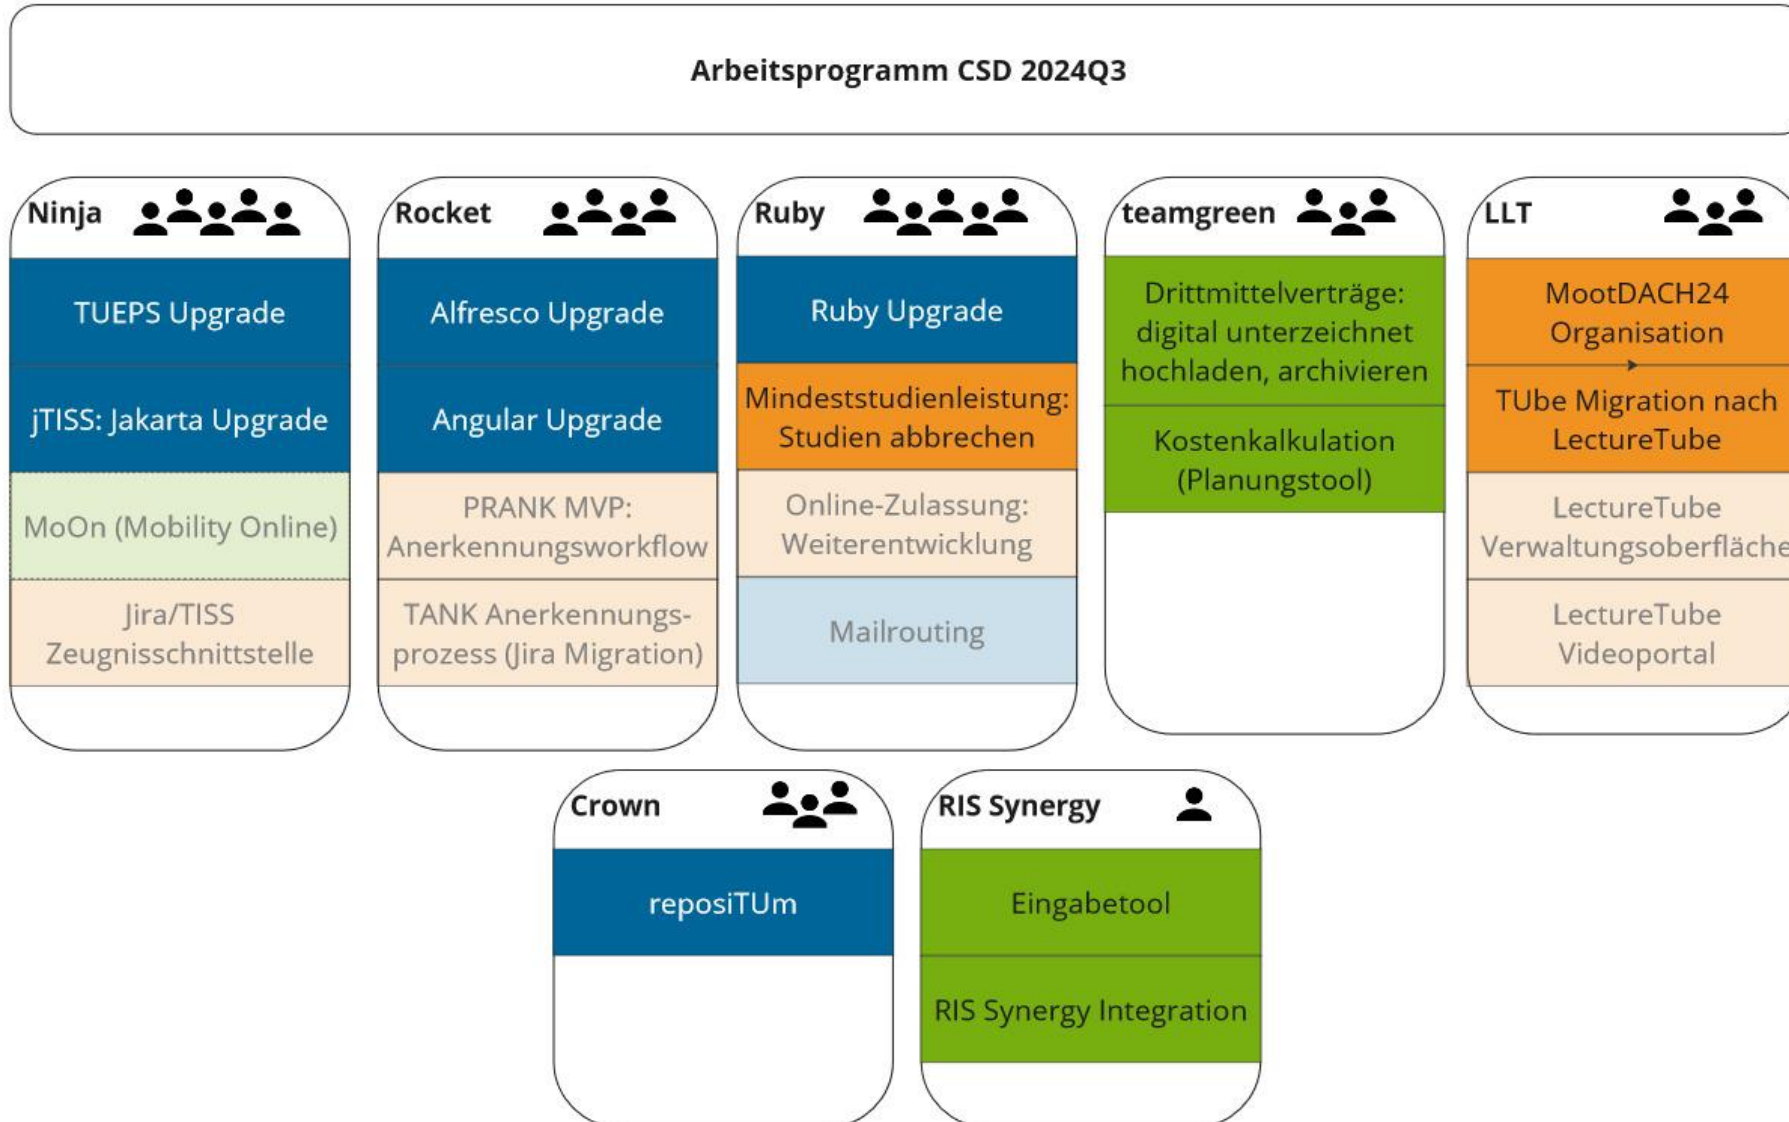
Arbeitsprogramm CSD 2024Q3

Ninja

TUEPS Upgrade

jTISS: Jakarta Upgrade

MoOn (Mobility Online)

Jira/TISS Zeugnisschnittstelle

Rocket

Alfresco Upgrade

Angular Upgrade

PRANK MVP: Anerkennungsworkflow

TANK Anerkennungsprozess (Jira Migration)

Ruby

Ruby Upgrade

Mindeststudienleistung: Studien abbrechen

Online-Zulassung: Weiterentwicklung

Mailrouting

teamgreen

Drittmittelverträge: digital unterzeichnet hochladen, archivieren

Kostenkalkulation (Planungstool)

LLT

MootDACH24 Organisation

TUbe Migration nach LectureTube

LectureTube Verwaltungsoberfläche

LectureTube Videoportal

Crown

reposiTUm

RIS Synergy

Eingabetool

RIS Synergy Integration